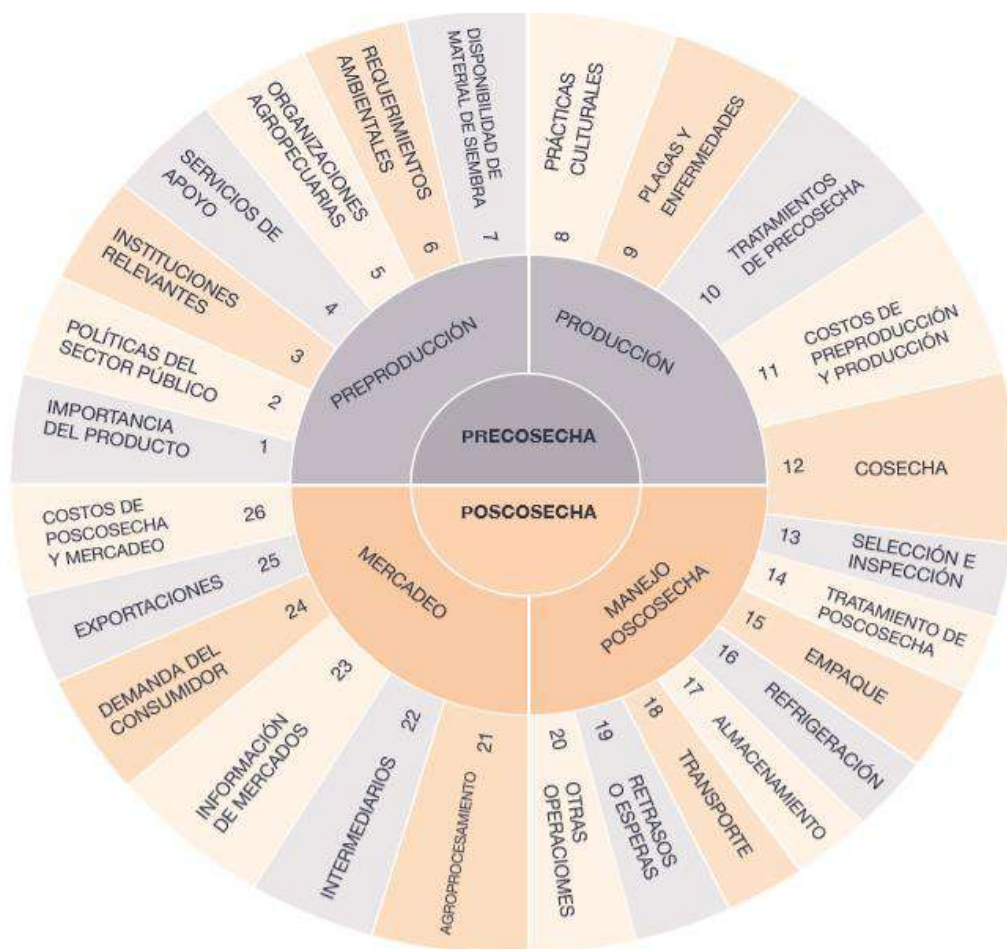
PRECOSECHA

POSCOSECHA

PREPRODUCCIÓN

PRODUCCIÓN

MERCADEO

MANEJO POSCOSECHA

1 IMPORTANCIA DEL PRODUCTO

2 POLÍTICAS DEL SECTOR PÚBLICO

3 INSTITUCIONES RELEVANTES

4 SERVICIOS DE APOYO

5 ORGANIZACIONES AGROPECUARIAS

6 REQUERIMIENTOS AMBIENTALES

7 DISPONIBILIDAD DE MATERIAL DE SIEMBRA

8 PRÁCTICAS CULTURALES

9 PLAGAS Y ENFERMEDADES

10 TRATAMIENTOS DE PRECOSECHA

11 COSTOS DE PREPRODUCCIÓN Y PRODUCCIÓN

12 COSECHA

13 SELECCIÓN E INSPECCIÓN

14 TRATAMIENTO DE POSCOSECHA

15 EMPAQUE

16 REFRIGERACIÓN

17 ALMACENAMIENTO

18 TRANSPORTE

19 RETRASOS O ESPERAS

20 OTRAS OPERACIOMES

21 AGROPROCESAMIENTO

22 INTERMEDIARIOS

23 INFORMACIÓN DE MERCADOS

24 DEMANDA DEL CONSUMIDOR

25 EXPORTACIONES

26 COSTOS DE POSCOSECHA Y MERCADEO